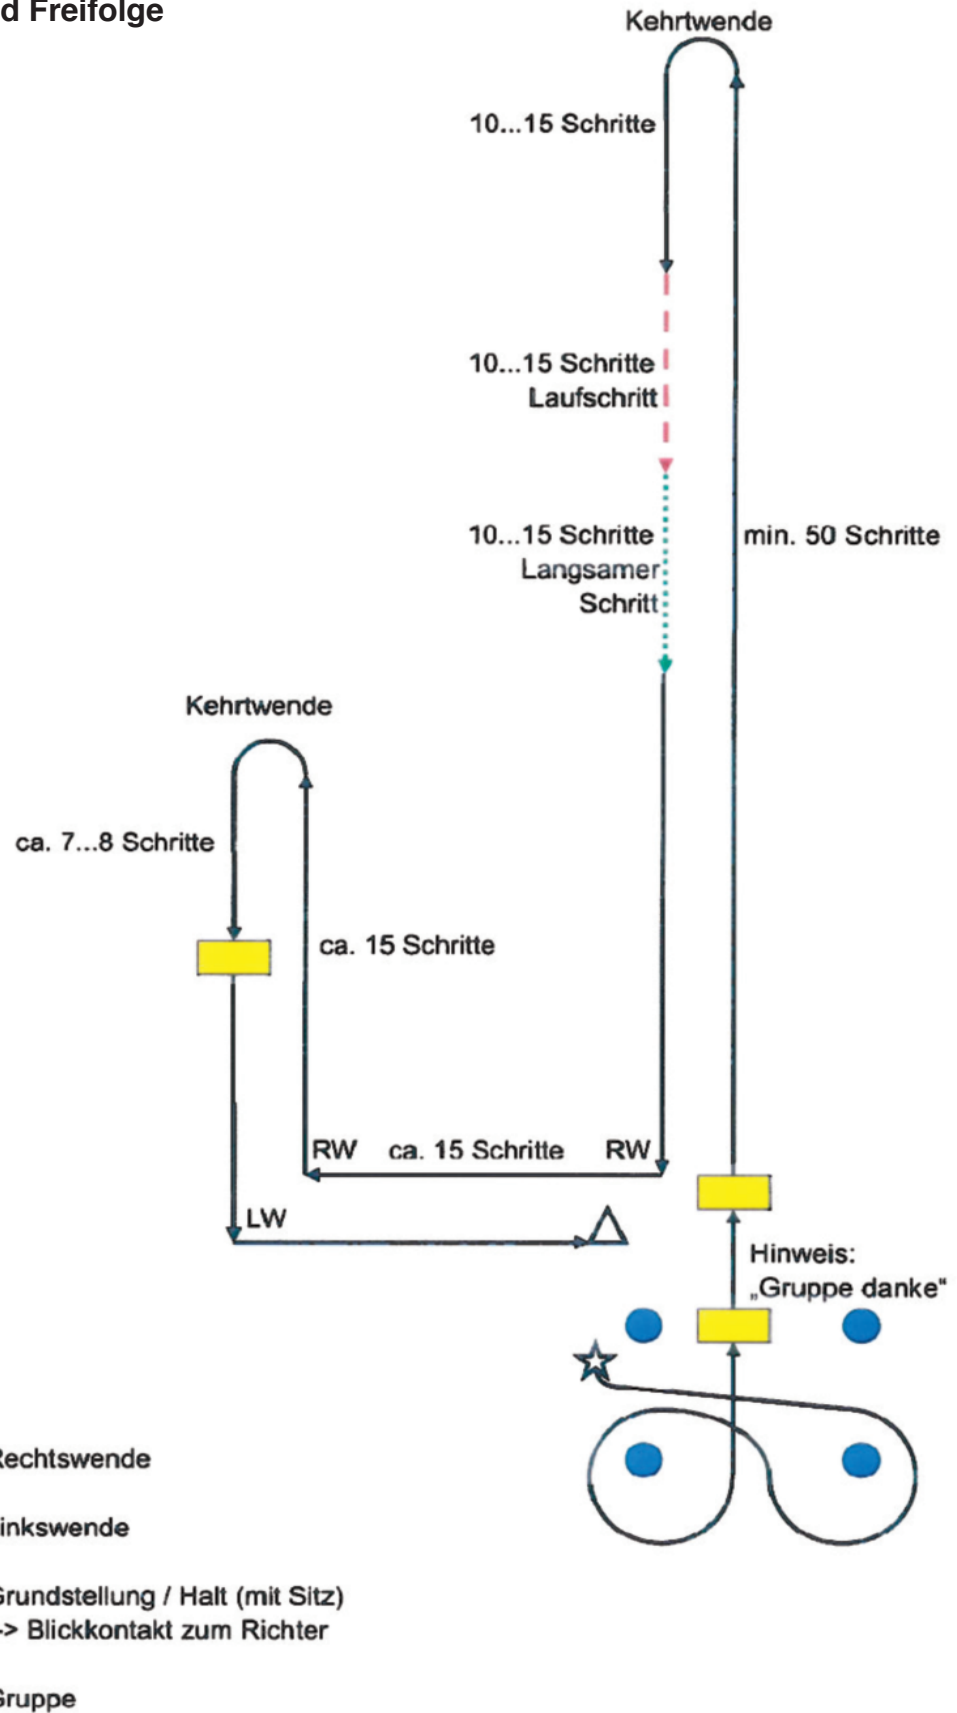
d Freifolge

Kehrtwende

10...15 Schritte

10...15 Schritte
Laufschritt

10...15 Schritte
Langsamer
Schritt

min. 50 Schritte

Kehrtwende

ca. 7...8 Schritte

ca. 15 Schritte

RW ca. 15 Schritte RW

LW

Hinweis:
„Gruppe danke"

echtswende

inkswende

rundstellung / Halt (mit Sitz)
-> Blickkontakt zum Richter

ruppe